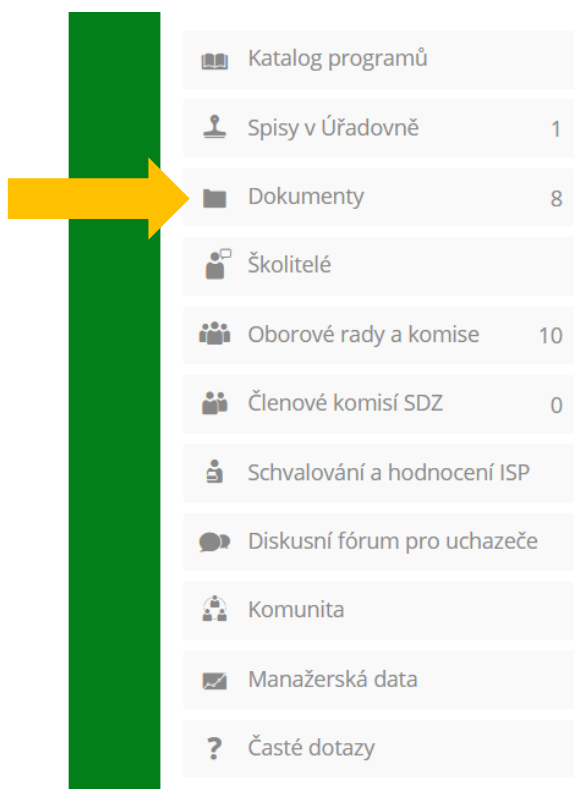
Katalog programů

Spisy v Úřadovně 1

Dokumenty 8

Školitelé

Oborové rady a komise 10

Členové komisí SDZ 0

Schvalování a hodnocení ISP

Diskusní fórum pro uchazeče

Komunita

Manažerská data

? Časté dotazy